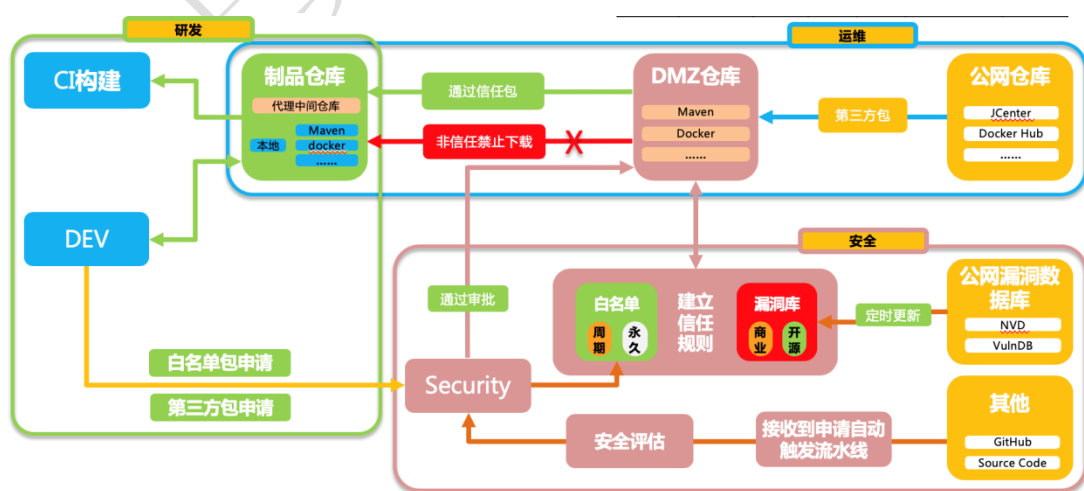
研发

运维

CI构建

制品仓库

代理中间仓库

本地

Maven

docker

......

通过信任包

非信任禁止下载

DMZ仓库

Maven

Docker

......

第三方包

公网仓库

JCenter

Docker Hub

......

DEV

安全

通过审批

白名单

周期

永久

建立信任规则

漏洞库

商业

开源

定时更新

公网漏洞数据库

NVD

VulnDB

白名单包申请

Security

第三方包申请

安全评估

接收到申请自动触发流水线

其他

GitHub

Source Code